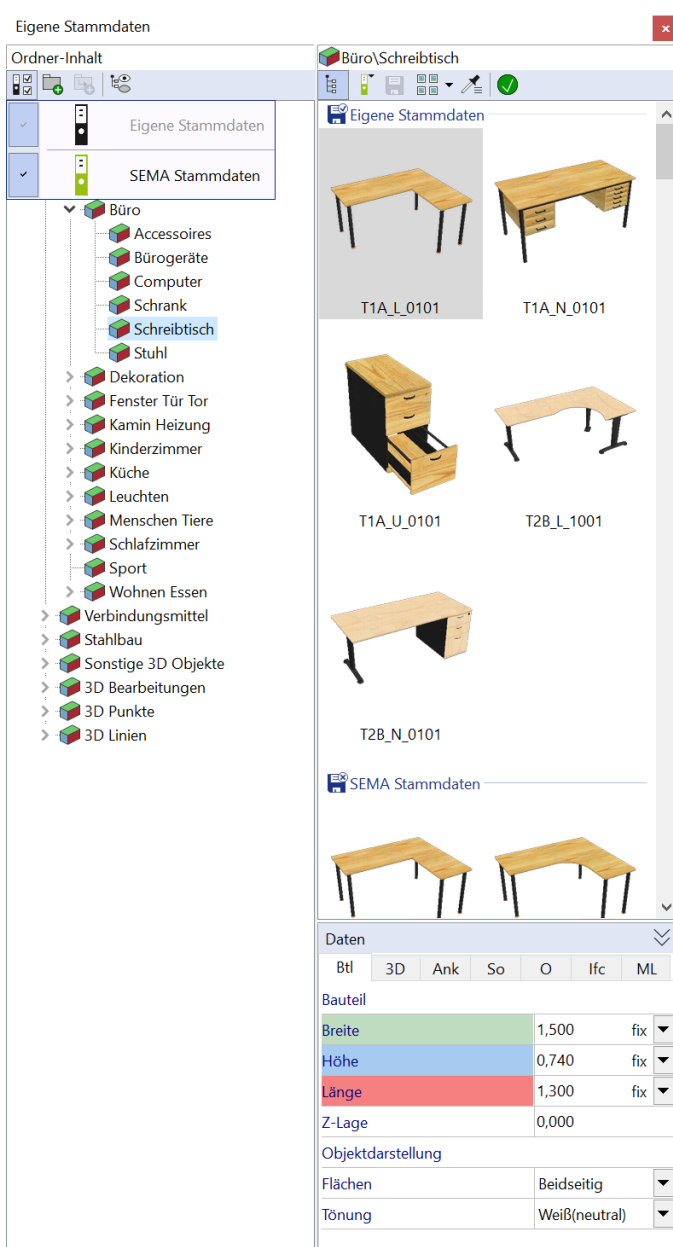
Eigene Stammdaten

Ordner-Inhalt

Eigene Stammdaten

SEMA Stammdaten

Büro
Accessoires
Bürogeräte
Computer
Schrank
Schreibtisch
Stuhl
Dekoration
Fenster Tür Tor
Kamin Heizung
Kinderzimmer
Küche
Leuchten
Menschen Tiere
Schlafzimmer
Sport
Wohnen Essen
Verbindungsmittel
Stahlbau
Sonstige 3D Objekte
3D Bearbeitungen
3D Punkte
3D Linien

Büro\Schreibtisch

Eigene Stammdaten

T1A_L_0101
T1A_N_0101
T1A_U_0101
T2B_L_1001
T2B_N_0101

SEMA Stammdaten

Daten

| Btl | 3D | Ank | So | O | Ifc | ML |
|---|---|---|---|---|---|---|

Bauteil

| Breite | 1,500 | fix |
|---|---|---|
| Höhe | 0,740 | fix |
| Länge | 1,300 | fix |
| Z-Lage | 0,000 | |

Objektdarstellung

| Flächen | Beidseitig |
|---|---|
| Tönung | Weiß(neutral) |